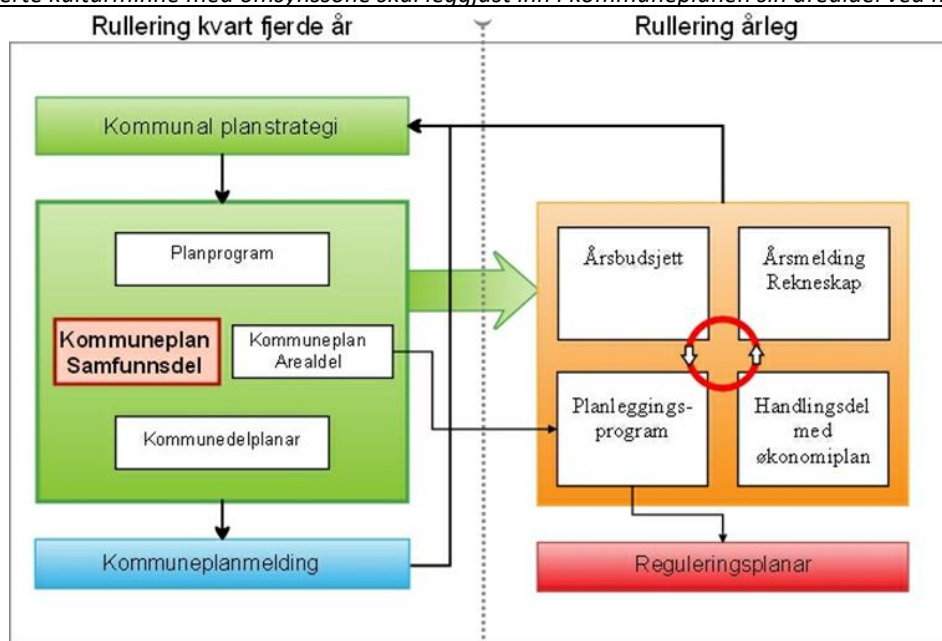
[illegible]erte kulturminne med omsynssone skal leggjast inn i kommuneplanen sin arealdel ved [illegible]

Rullering kvart fjerde år

Rullering årleg

Kommunal planstrategi

Planprogram

Kommuneplan Samfunnsdel

Kommuneplan Arealdel

Kommunedelplanar

Kommuneplanmelding

Årsbudsjett

Årsmelding Rekneskap

Planleggings-program

Handlingsdel med økonomiplan

Reguleringsplanar